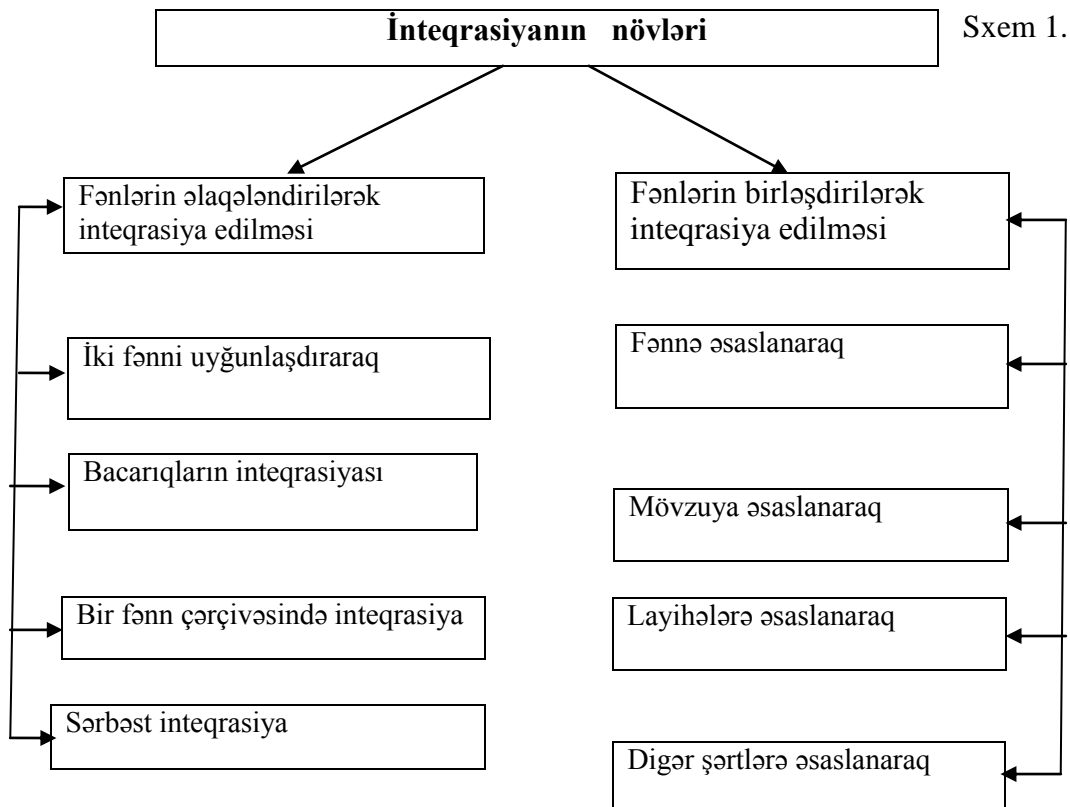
**İnteqrasiyanın növləri**

Sxem 1.

Fənlərin əlaqələndirilərək inteqrasiya edilməsi

İki fənni uyğunlaşdıraraq

Bacarıqların inteqrasiyası

Bir fənn çərçivəsində inteqrasiya

Sərbəst inteqrasiya

Fənlərin birləşdirilərək inteqrasiya edilməsi

Fənnə əsaslanaraq

Mövzuya əsaslanaraq

Layihələrə əsaslanaraq

Digər şərtlərə əsaslanaraq